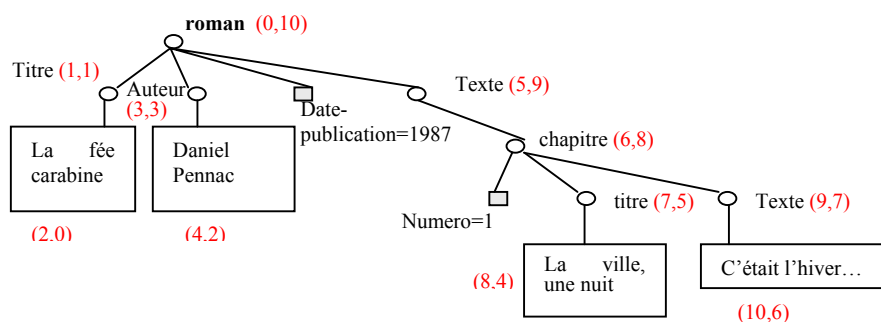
roman (0,10)

Titre (1,1)

Auteur (3,3)

Date-publication=1987

Texte (5,9)

La fée carabine

Daniel Pennac

chapitre (6,8)

(2,0)

(4,2)

Numero=1

titre (7,5)

Texte (9,7)

(8,4)

La ville, une nuit

C'était l'hiver…

(10,6)